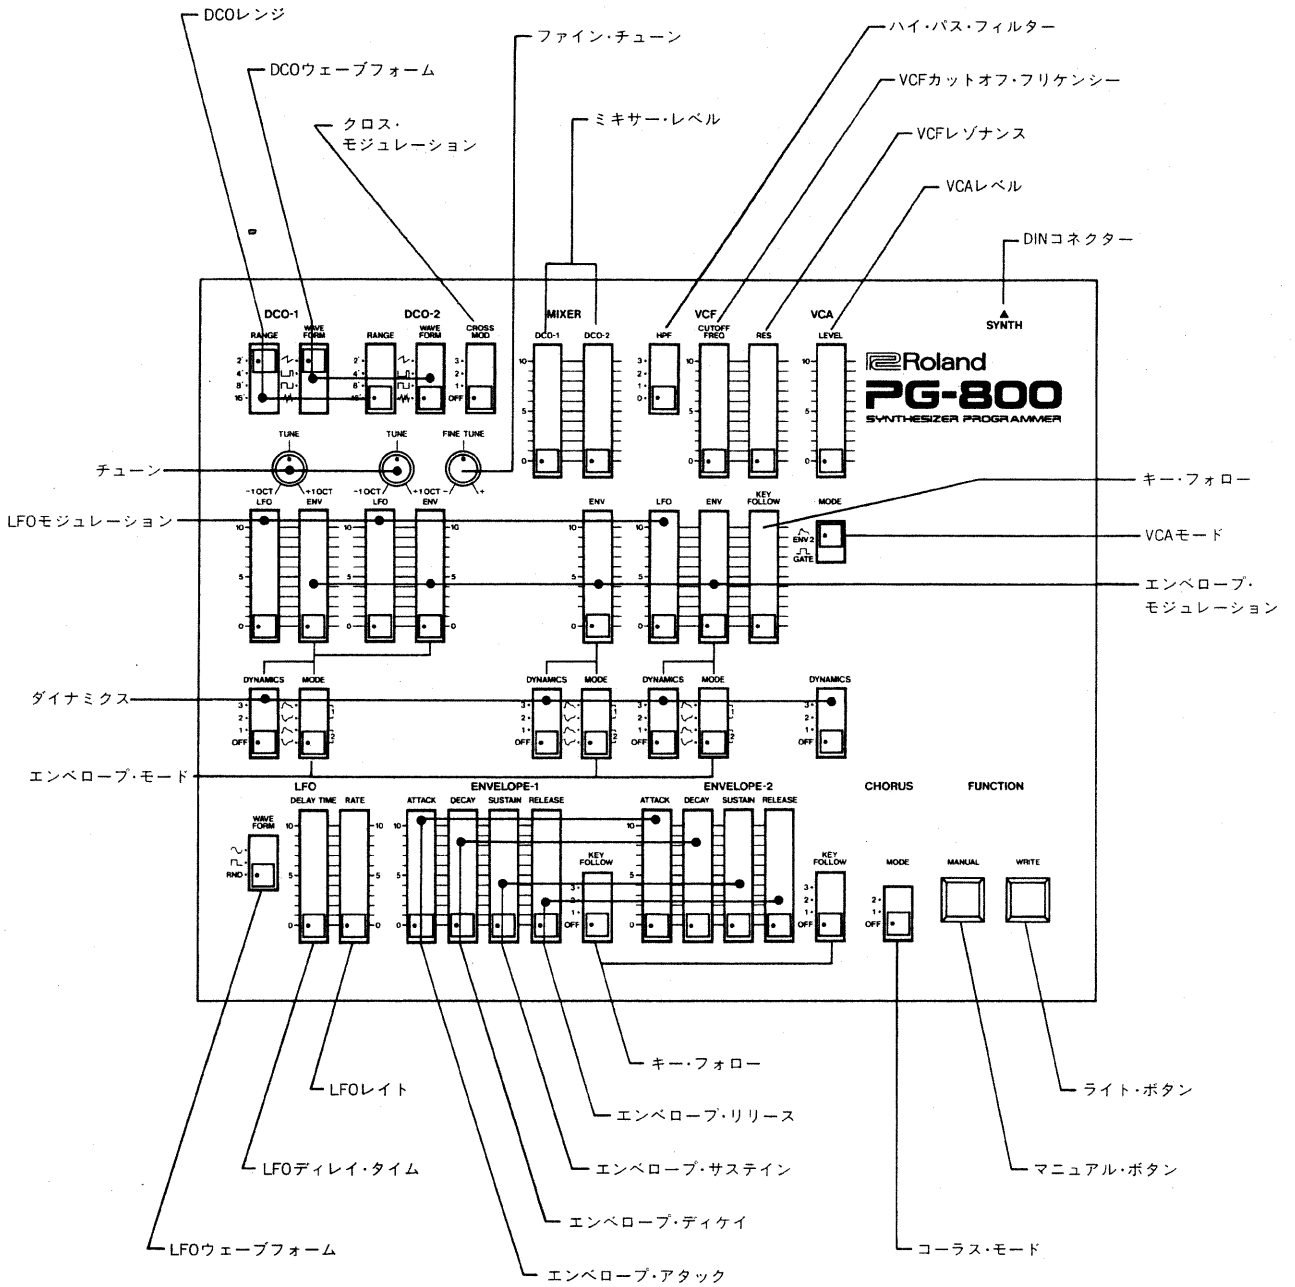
DCOレンジ

DCOウェーブフォーム

ファイン・チューン

クロス・モジュレーション

ミキサー・レベル

ハイ・パス・フィルター

VCFカットオフ・フリケンシー

VCFレゾナンス

VCAレベル

DINコネクター

SYNTH

DCO-1 RANGE WAVE FORM

DCO-2 RANGE WAVE FORM

CROSS MOD

MIXER DCO-1 DCO-2

VCF HPF CUTOFF FREQ RES

VCA LEVEL

Roland
PG-800
SYNTHESIZER PROGRAMMER

2' 4' 8' 16'

3 2 1 OFF

10 5 0

TUNE -1 OCT +1 OCT

TUNE -1 OCT +1 OCT

FINE TUNE - +

チューン

LFO ENV LFO ENV

ENV LFO ENV KEY FOLLOW

MODE ENV 2 GATE

キー・フォロー

LFOモジュレーション

VCAモード

エンベロープ・モジュレーション

DYNAMICS MODE

DYNAMICS MODE

DYNAMICS MODE

DYNAMICS

ダイナミクス

エンベロープ・モード

LFO DELAY TIME RATE

WAVE FORM RND

ENVELOPE-1 ATTACK DECAY SUSTAIN RELEASE

KEY FOLLOW

ENVELOPE-2 ATTACK DECAY SUSTAIN RELEASE

KEY FOLLOW

CHORUS MODE

FUNCTION MANUAL WRITE

キー・フォロー

LFOレイト

エンベロープ・リリース

ライト・ボタン

LFOディレイ・タイム

エンベロープ・サステイン

マニュアル・ボタン

エンベロープ・ディケイ

LFOウェーブフォーム

コーラス・モード

エンベロープ・アタック